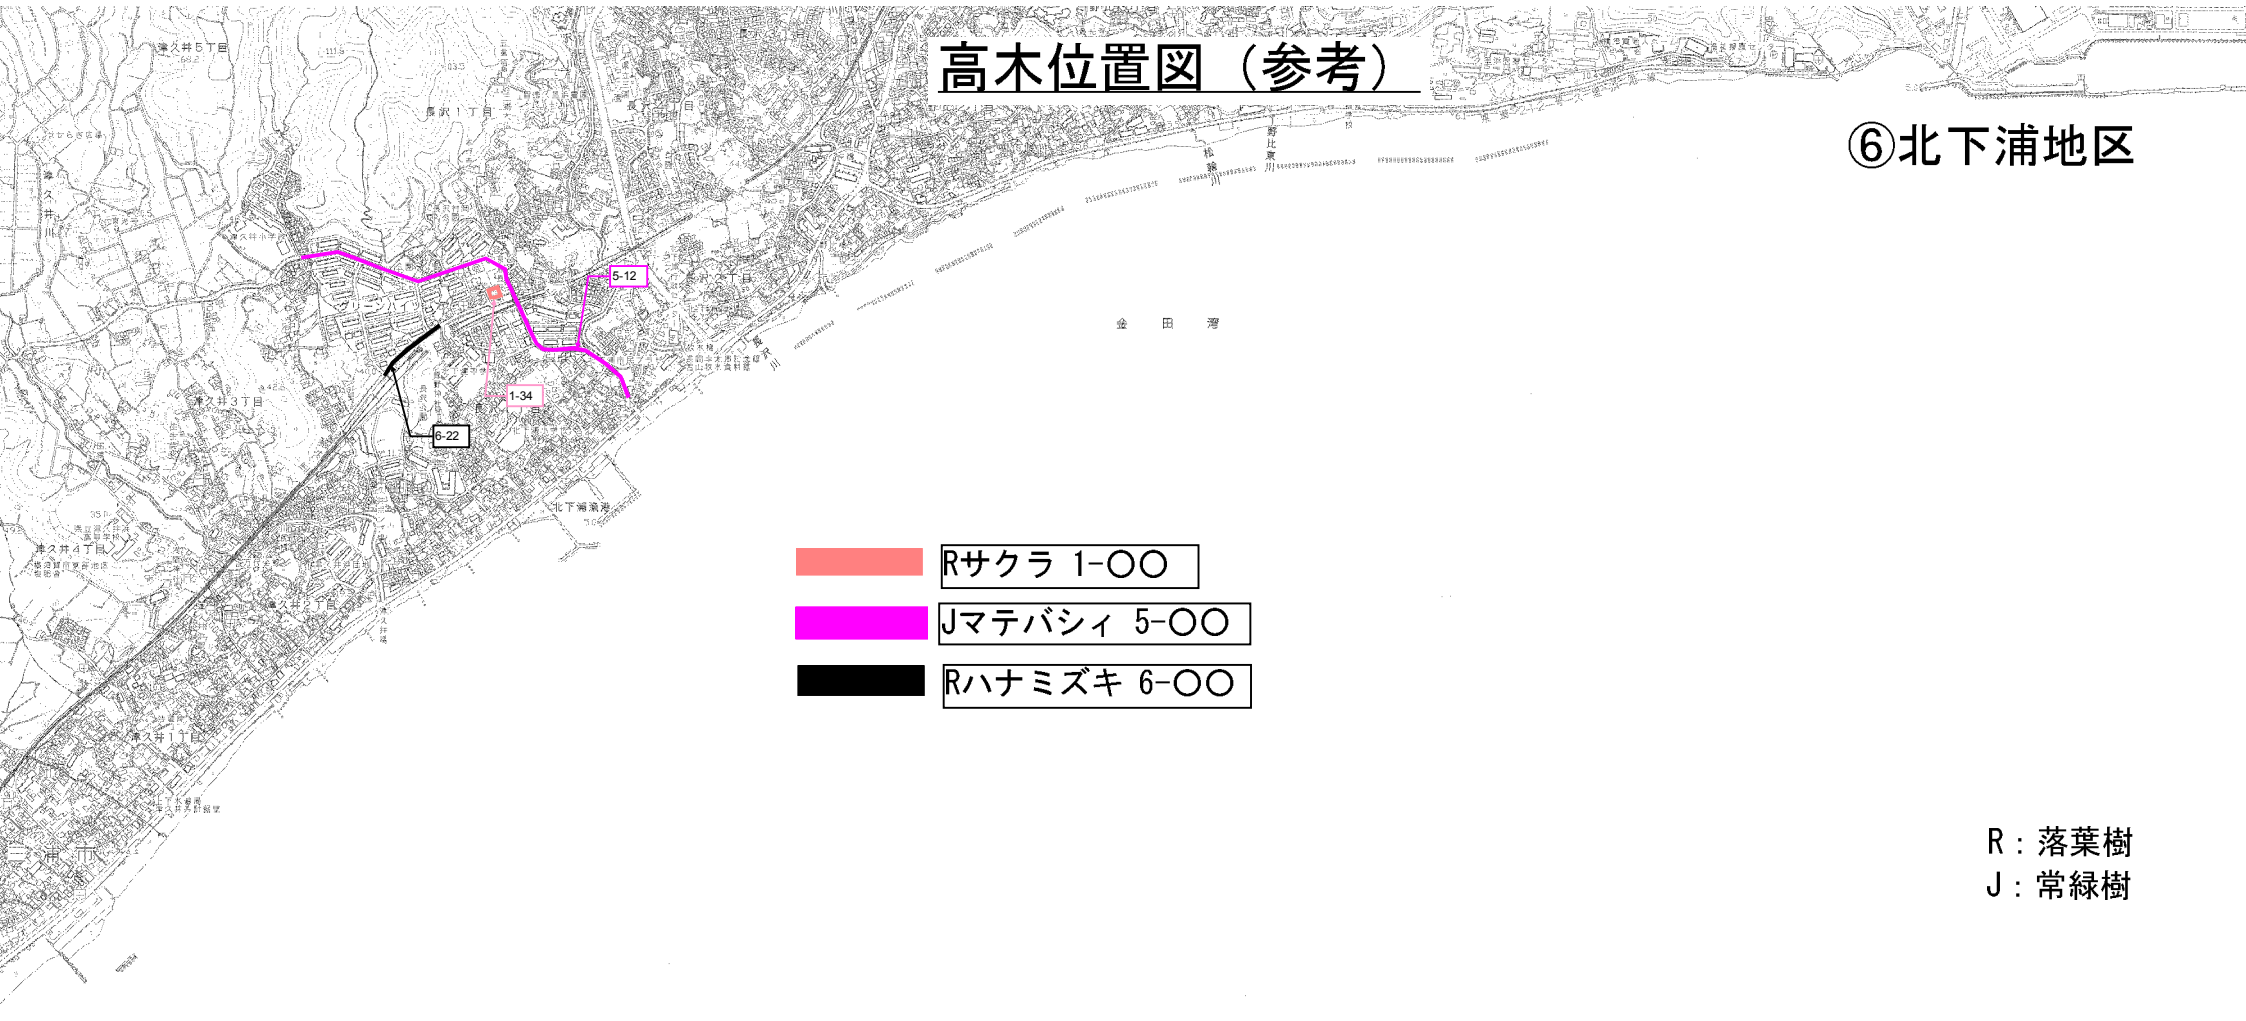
高木位置図（参考）

⑥北下浦地区

津久井5丁目

長沢1丁目

津久井

5-12

金田湾

1-34

6-22

津久井3丁目

北下浦漁港

津久井4丁目

津久井2丁目

津久井1丁目

三浦市

Rサクラ 1-〇〇

Jマテバシィ 5-〇〇

Rハナミズキ 6-〇〇

R：落葉樹
J：常緑樹